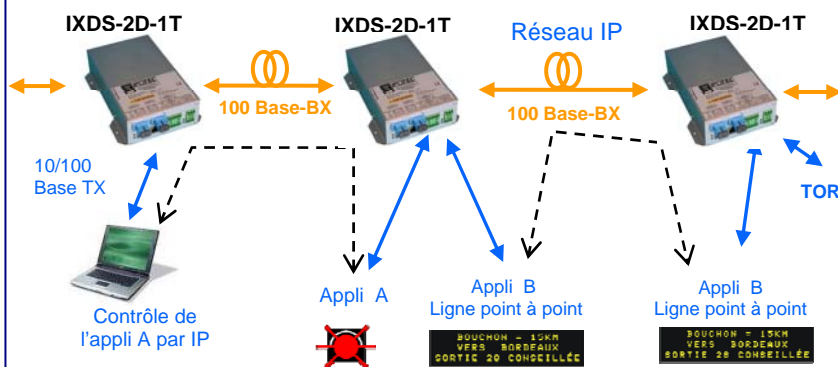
IXDS-2D-1T

IXDS-2D-1T

Réseau IP

IXDS-2D-1T

100 Base-BX

100 Base-BX

10/100 Base TX

TOR

Contrôle de l'appli A par IP

Appli A

Appli B
Ligne point à point

Appli B
Ligne point à point

BOUCHON - 15KM
VERS BORDEAUX
SORTIE 20 CONSEILLÉE

BOUCHON - 15KM
VERS BORDEAUX
SORTIE 20 CONSEILLÉE